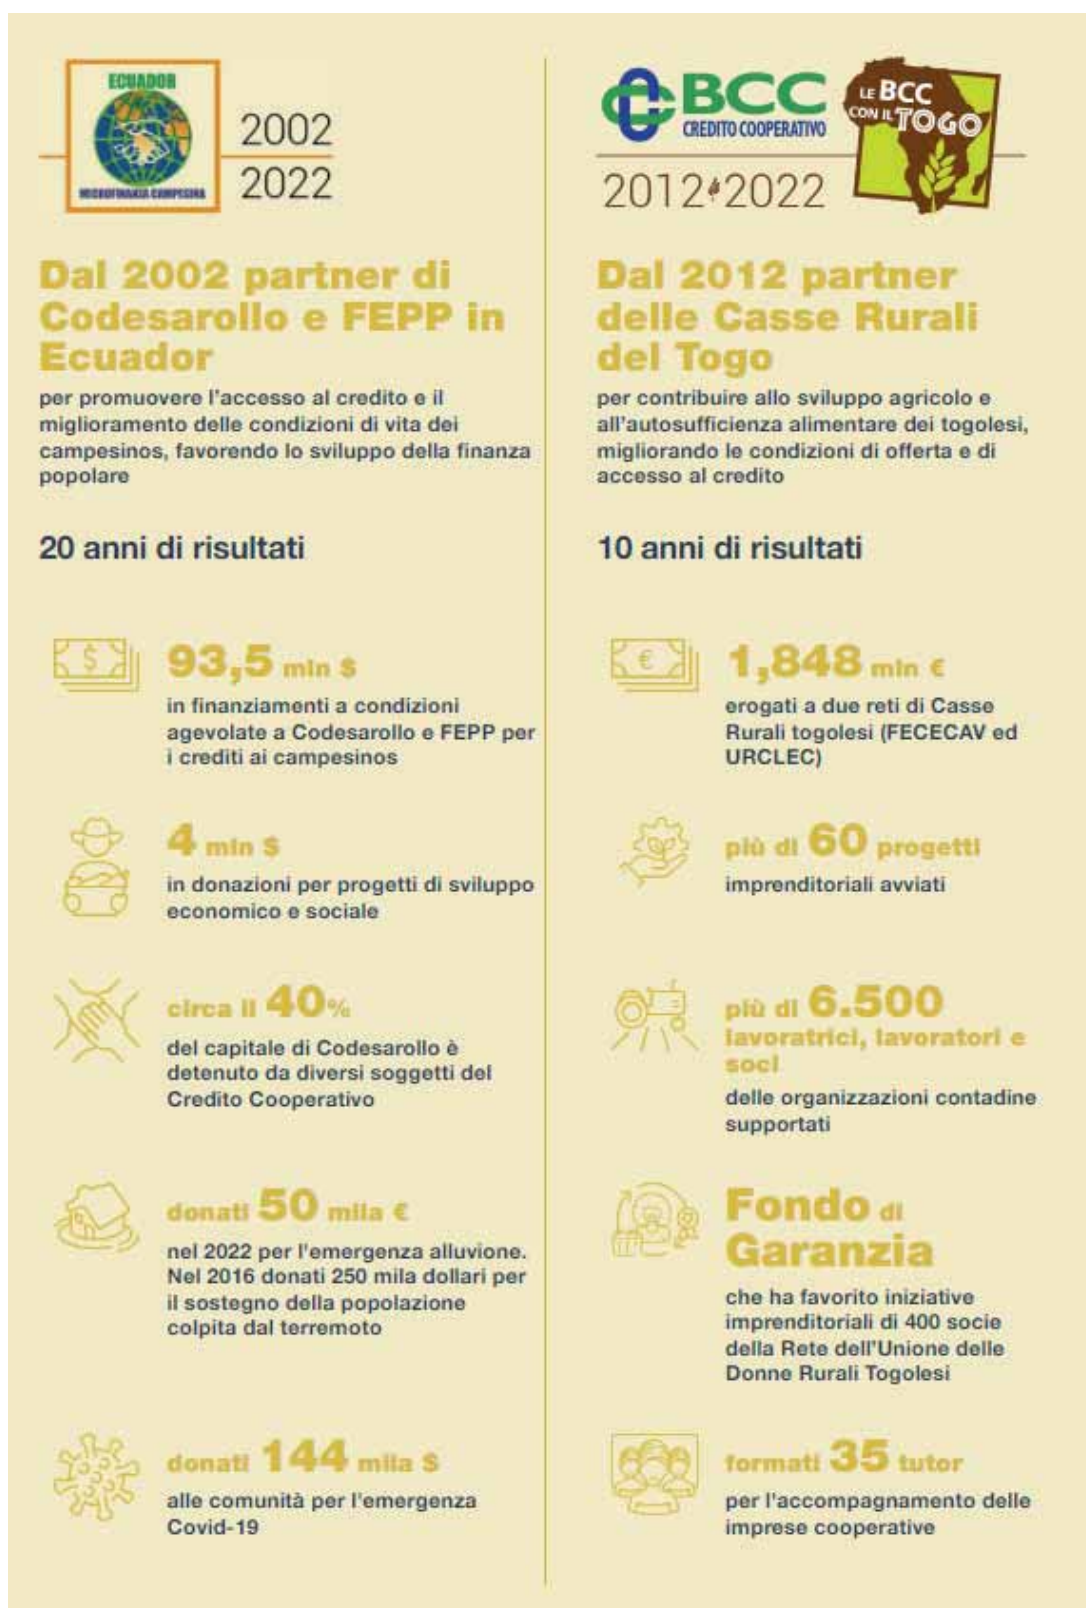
ECUADOR
MICROFINANZA CAMPESINA
2002
2022

Dal 2002 partner di Codesarollo e FEPP in Ecuador
per promuovere l'accesso al credito e il miglioramento delle condizioni di vita dei campesinos, favorendo lo sviluppo della finanza popolare

20 anni di risultati

93,5 mln $
in finanziamenti a condizioni agevolate a Codesarollo e FEPP per i crediti ai campesinos

4 mln $
in donazioni per progetti di sviluppo economico e sociale

circa il 40%
del capitale di Codesarollo è detenuto da diversi soggetti del Credito Cooperativo

donati 50 mila €
nel 2022 per l'emergenza alluvione. Nel 2016 donati 250 mila dollari per il sostegno della popolazione colpita dal terremoto

donati 144 mila $
alle comunità per l'emergenza Covid-19

BCC
CREDITO COOPERATIVO
LE BCC CON IL TOGO
2012 2022

Dal 2012 partner delle Casse Rurali del Togo
per contribuire allo sviluppo agricolo e all'autosufficienza alimentare dei togolesi, migliorando le condizioni di offerta e di accesso al credito

10 anni di risultati

1,848 mln €
erogati a due reti di Casse Rurali togolesi (FECECAV ed URCLEC)

più di 60 progetti
imprenditoriali avviati

più di 6.500 lavoratrici, lavoratori e soci
delle organizzazioni contadine supportati

Fondo di Garanzia
che ha favorito iniziative imprenditoriali di 400 socie della Rete dell'Unione delle Donne Rurali Togolesi

formati 35 tutor
per l'accompagnamento delle imprese cooperative